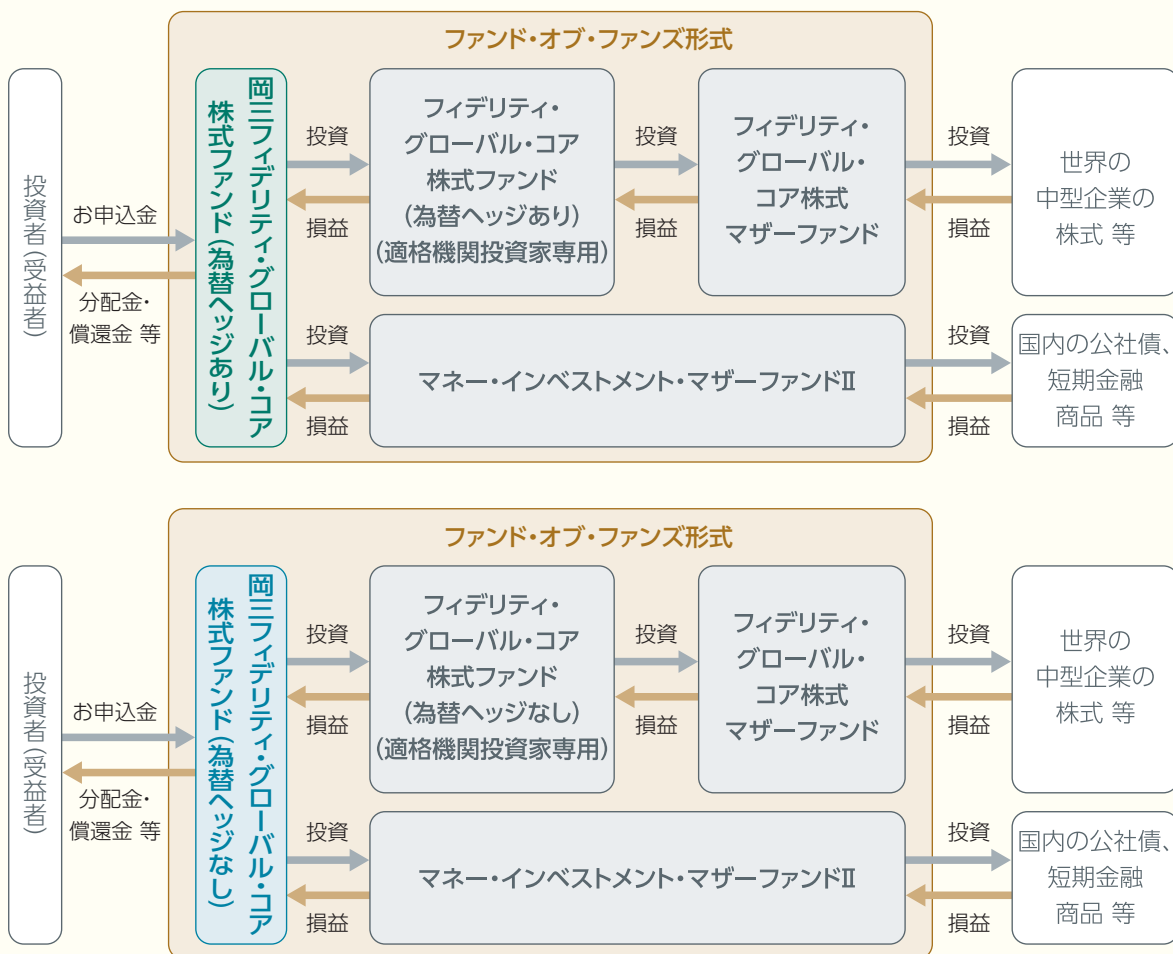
ファンド・オブ・ファンズ形式

投資者(受益者)

お申込金

分配金・償還金 等

岡三フィデリティ・グローバル・コア株式ファンド(為替ヘッジあり)

投資

損益

フィデリティ・グローバル・コア株式ファンド(為替ヘッジあり)(適格機関投資家専用)

投資

損益

フィデリティ・グローバル・コア株式マザーファンド

投資

損益

世界の中型企業の株式 等

投資

損益

マネー・インベストメント・マザーファンドⅡ

投資

損益

国内の公社債、短期金融商品 等

ファンド・オブ・ファンズ形式

投資者(受益者)

お申込金

分配金・償還金 等

岡三フィデリティ・グローバル・コア株式ファンド(為替ヘッジなし)

投資

損益

フィデリティ・グローバル・コア株式ファンド(為替ヘッジなし)(適格機関投資家専用)

投資

損益

フィデリティ・グローバル・コア株式マザーファンド

投資

損益

世界の中型企業の株式 等

投資

損益

マネー・インベストメント・マザーファンドⅡ

投資

損益

国内の公社債、短期金融商品 等